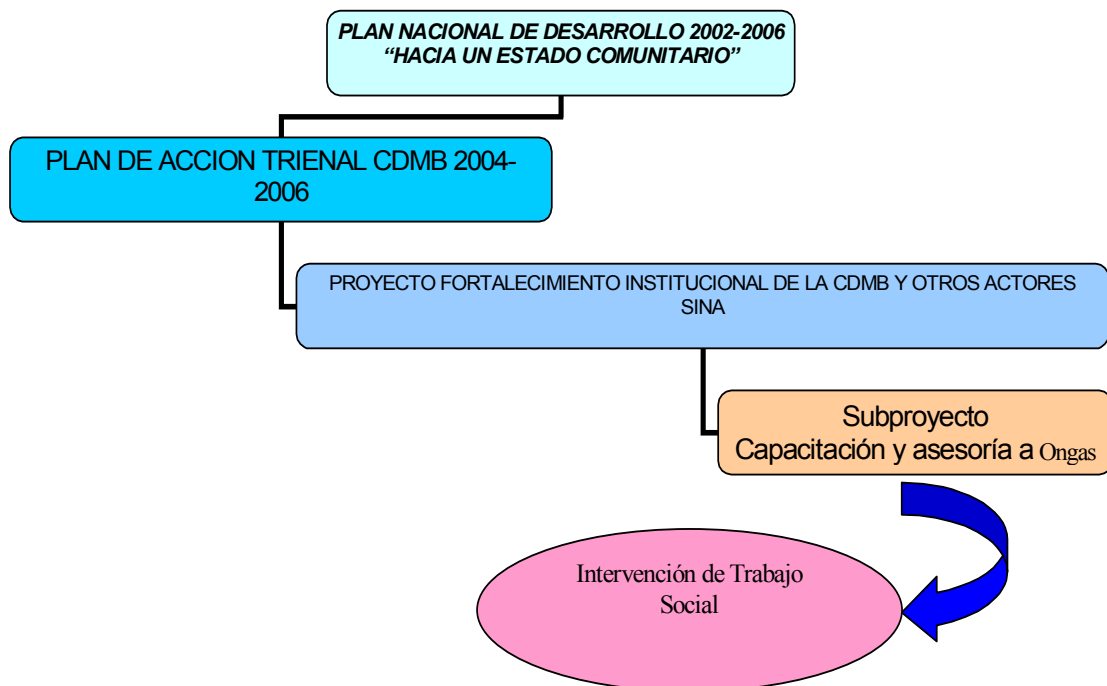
PLAN NACIONAL DE DESARROLLO 2002-2006
"HACIA UN ESTADO COMUNITARIO"

PLAN DE ACCION TRIENAL CDMB 2004-2006

PROYECTO FORTALECIMIENTO INSTITUCIONAL DE LA CDMB Y OTROS ACTORES SINA

Subproyecto
Capacitación y asesoría a Ongas

Intervención de Trabajo Social